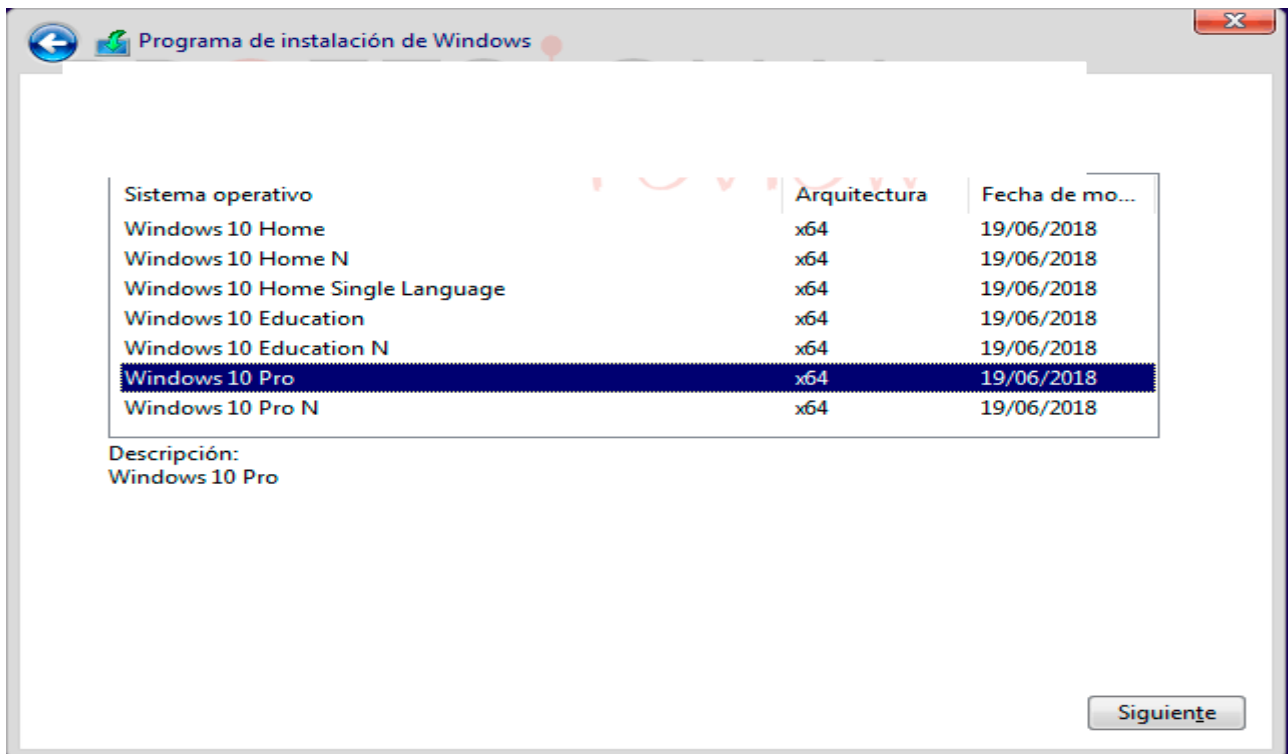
Programa de instalación de Windows

| Sistema operativo | Arquitectura | Fecha de mo... |
|---|---|---|
| Windows 10 Home | x64 | 19/06/2018 |
| Windows 10 Home N | x64 | 19/06/2018 |
| Windows 10 Home Single Language | x64 | 19/06/2018 |
| Windows 10 Education | x64 | 19/06/2018 |
| Windows 10 Education N | x64 | 19/06/2018 |
| Windows 10 Pro | x64 | 19/06/2018 |
| Windows 10 Pro N | x64 | 19/06/2018 |

Descripción:
Windows 10 Pro

Siguiente